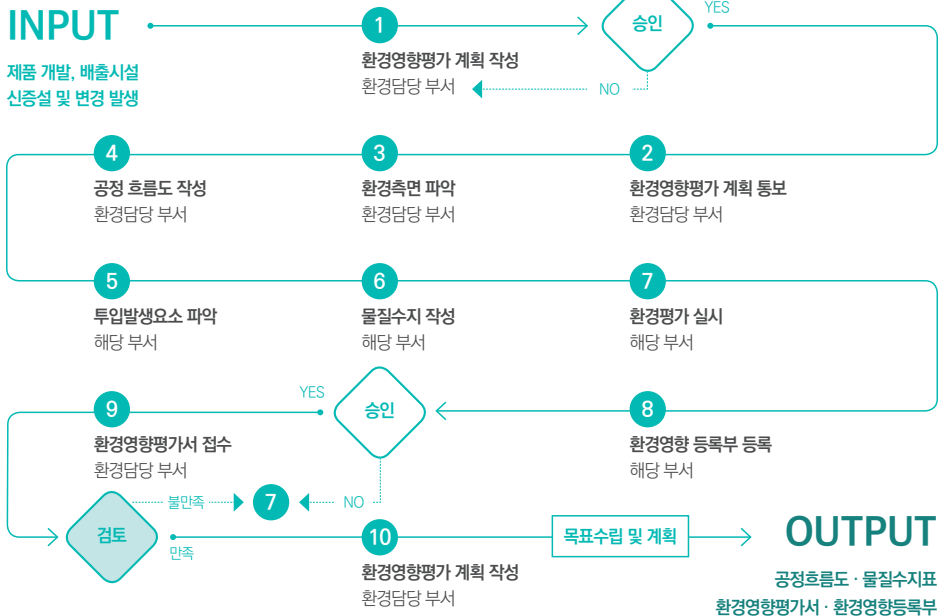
INPUT

제품 개발, 배출시설 신증설 및 변경 발생

1
환경영향평가 계획 작성
환경담당 부서

승인

YES

NO

4
공정 흐름도 작성
환경담당 부서

3
환경측면 파악
환경담당 부서

2
환경영향평가 계획 통보
환경담당 부서

5
투입발생요소 파악
해당 부서

6
물질수지 작성
해당 부서

7
환경평가 실시
해당 부서

YES

승인

9
환경영향평가서 접수
환경담당 부서

8
환경영향 등록부 등록
해당 부서

검토

불만족

7

NO

만족

10
환경영향평가 계획 작성
환경담당 부서

목표수립 및 계획

OUTPUT

공정흐름도 · 물질수지표
환경영향평가서 · 환경영향등록부